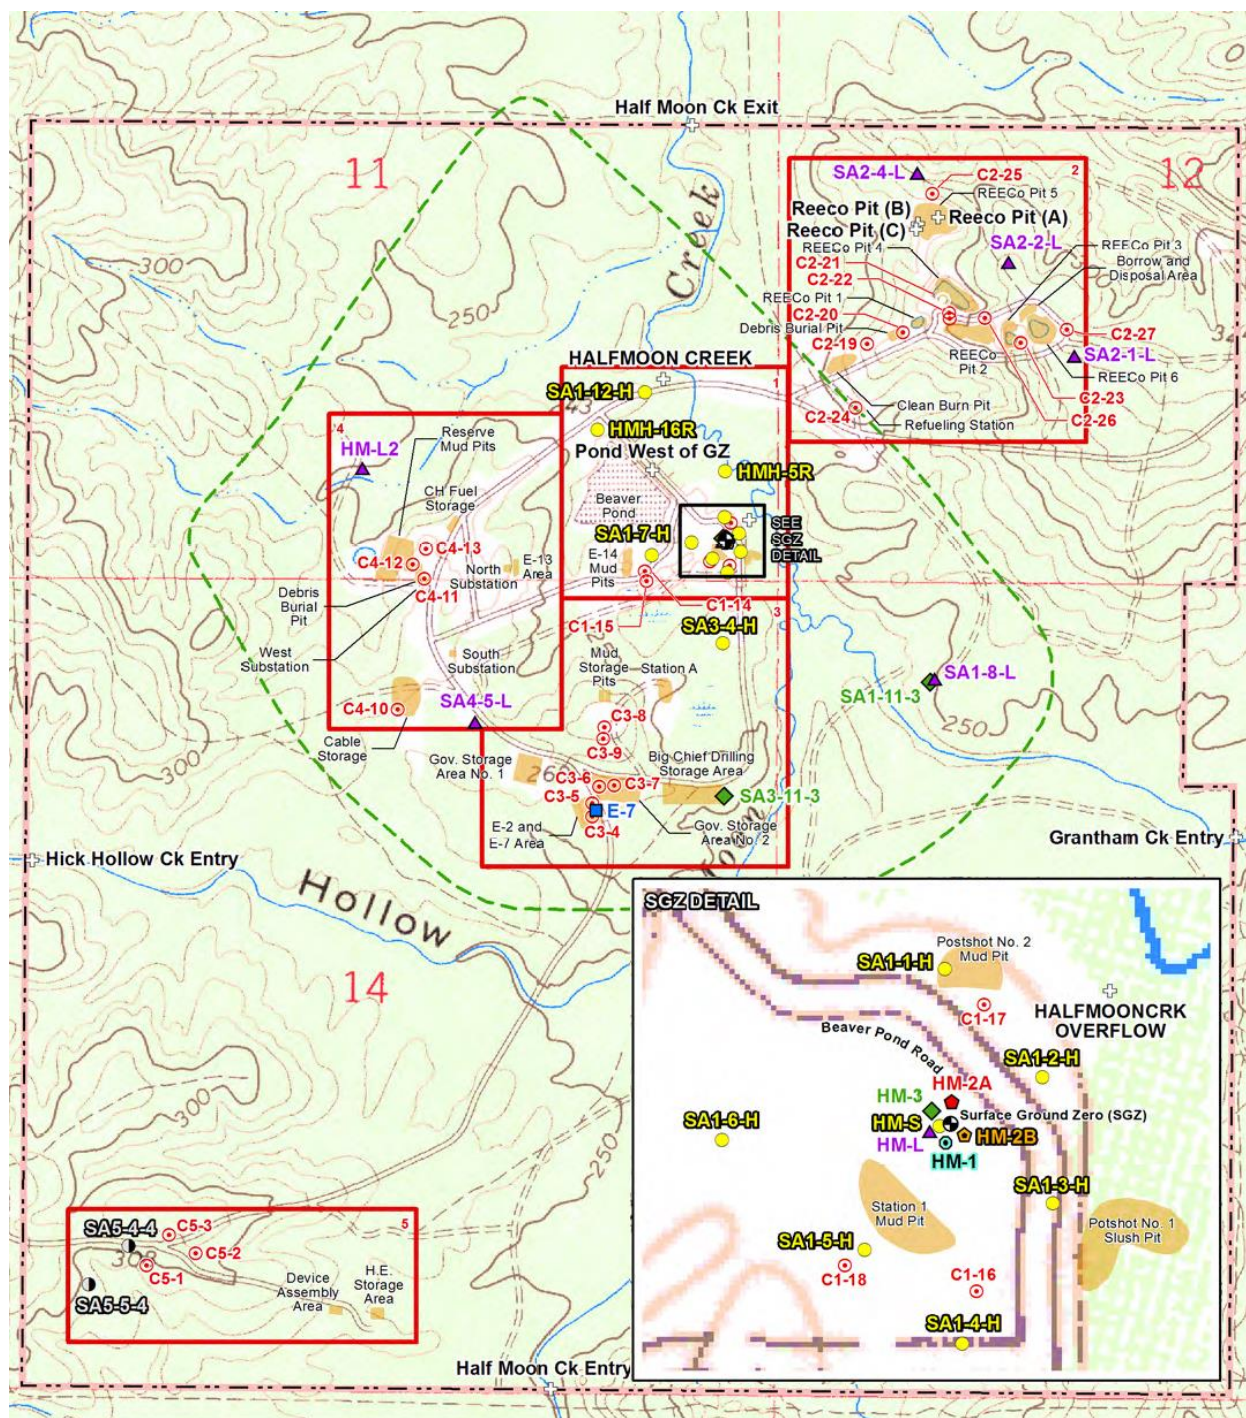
Half Moon Ck Exit

11

12

Creek

300

250

SA2-4-L
C2-25
REECo Pit 5
Reeco Pit (B)
Reeco Pit (A)
Reeco Pit (C)
REECo Pit 4
SA2-2-L
REECo Pit 3
Borrow and Disposal Area
C2-21
C2-22
REECo Pit 1
C2-20
Debris Burial Pit
C2-19
C2-27
REECo Pit 2
SA2-1-L
REECo Pit 6
C2-23
Clean Burn Pit
C2-24
Refueling Station
C2-26
2

HALFMOON CREEK
1
SA1-12-H
HMH-16R
Pond West of GZ
HMH-5R
Beaver Pond
SEE SGZ DETAIL
SA1-7-H
E-14 Mud Pits
C1-14
3
C1-15
SA3-4-H
Mud Storage Pits
Station A
C3-8
C3-9
Big Chief Drilling Storage Area
C3-6
C3-7
C3-5
SA3-11-3
E-7
C3-4
E-2 and E-7 Area
Gov. Storage Area No. 2

4
HM-L2
Reserve Mud Pits
CH Fuel Storage
C4-13
C4-12
E-13 Area
North Substation
C4-11
Debris Burial Pit
South Substation
West Substation
C4-10
SA4-5-L
Cable Storage
Gov. Storage Area No. 1
26

SA1-8-L
SA1-11-3
250

Grantham Ck Entry
Hick Hollow Ck Entry
Hollow
300
14

SA5-4-4
C5-3
C5-2
C5-1
SA5-5-4
5
Device Assembly Area
H.E. Storage Area
300
250

Half Moon Ck Entry

SGZ DETAIL
Postshot No. 2 Mud Pit
SA1-1-H
C1-17
HALFMOONCRK OVERFLOW
Beaver Pond Road
SA1-2-H
HM-2A
HM-3
Surface Ground Zero (SGZ)
SA1-6-H
HM-S
HM-2B
HM-L
HM-1
SA1-3-H
Station 1 Mud Pit
Postshot No. 1 Slush Pit
SA1-5-H
C1-18
C1-16
SA1-4-H